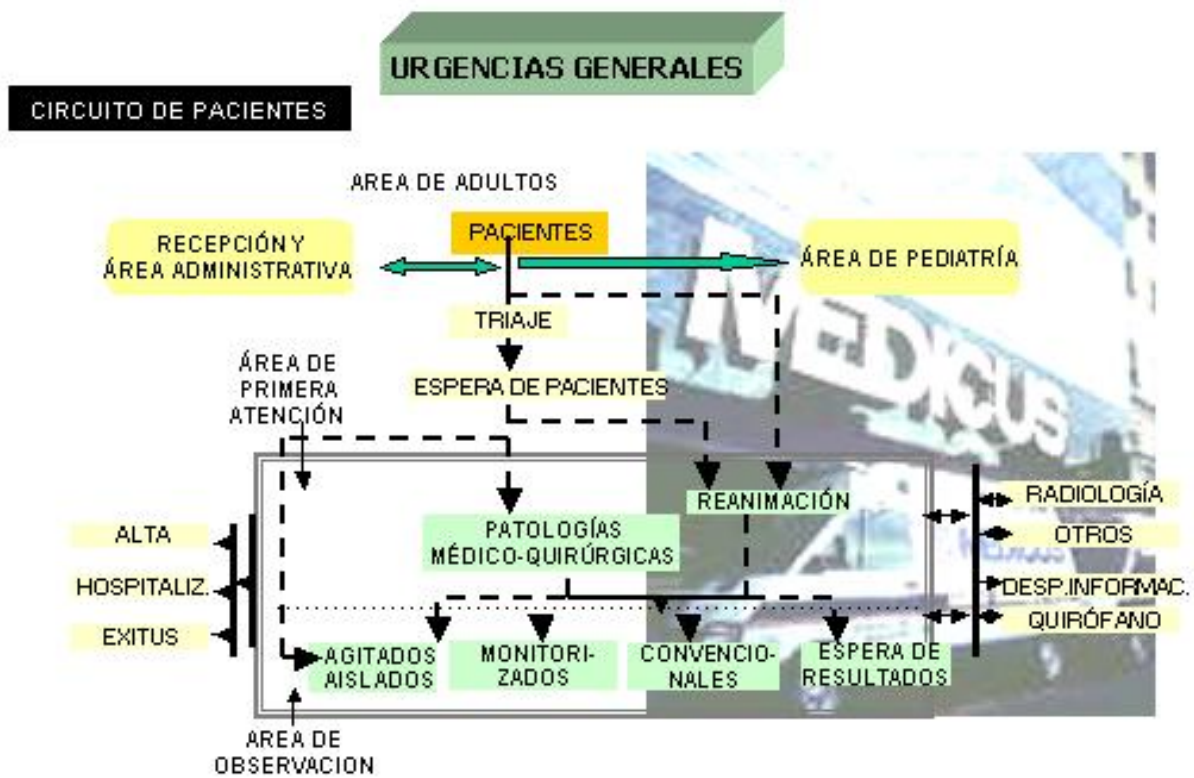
URGENCIAS GENERALES

CIRCUITO DE PACIENTES

AREA DE ADULTOS

PACIENTES

RECEPCIÓN Y ÁREA ADMINISTRATIVA

ÁREA DE PEDIATRÍA

TRIAJE

ÁREA DE PRIMERA ATENCIÓN

ESPERA DE PACIENTES

REANIMACIÓN

PATOLOGÍAS MÉDICO-QUIRÚRGICAS

RADIOLOGÍA

OTROS

DESP.INFORMAC.

QUIRÓFANO

ALTA

HOSPITALIZ.

EXITUS

AGITADOS AISLADOS

MONITORIZADOS

CONVENCIONALES

ESPERA DE RESULTADOS

AREA DE OBSERVACION